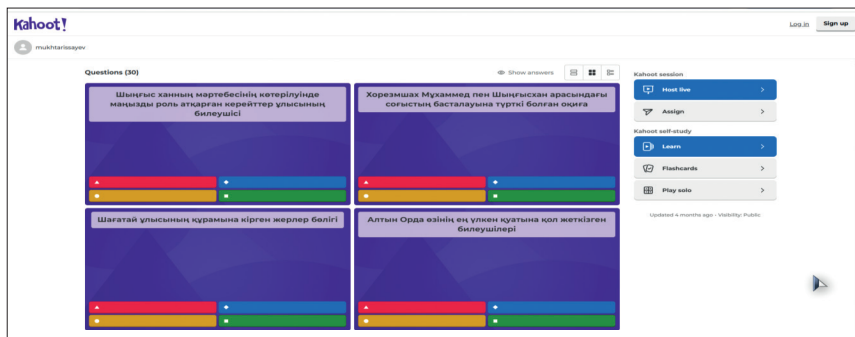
Kahoot!

Log in Sign up

mukhtarissayev

Questions (30)

Show answers

Шыңғыс ханның мәртебесінің көтерілуінде маңызды роль атқарған керейттер ұлысының билеушісі

Хорезмшах Мұхаммед пен Шыңғысхан арасындағы соғыстың басталауына түрткі болған оқиға

Шағатай ұлысының құрамына кірген жерлер бөлігі

Алтын Орда өзінің ең үлкен қуатына қол жеткізген билеушілері

Kahoot session

Host live

Assign

Kahoot self-study

Learn

Flashcards

Play solo

Updated 4 months ago · Visibility: Public